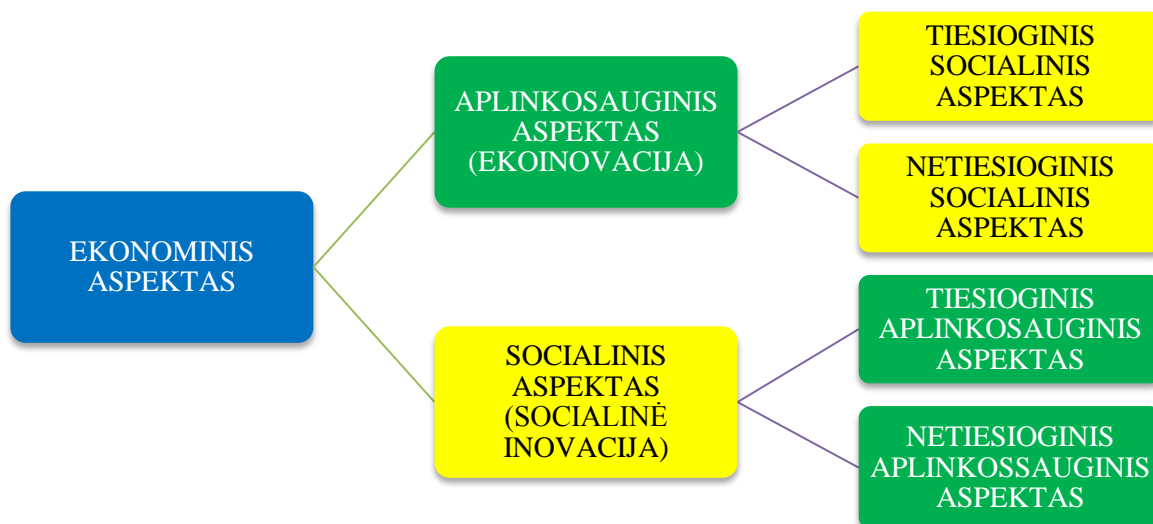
EKONOMINIS ASPEKTAS

APLINKOSAUGINIS ASPEKTAS (EKOINOVACIJA)

TIESIOGINIS SOCIALINIS ASPEKTAS

NETIESIOGINIS SOCIALINIS ASPEKTAS

SOCIALINIS ASPEKTAS (SOCIALINĖ INOVACIJA)

TIESIOGINIS APLINKOSAUGINIS ASPEKTAS

NETIESIOGINIS APLINKOSSAUGINIS ASPEKTAS